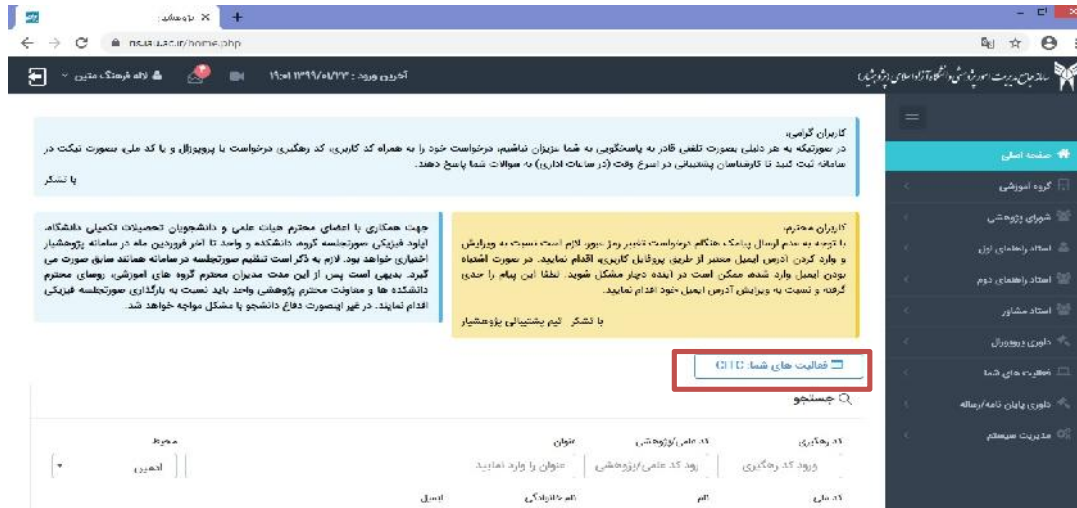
پژوهشیار ×
ms.iau.ac.ir/home.php
آخرین ورود : ۱۳۹۹/۰۱/۲۳ ۱۹:۰۱
فرهنگ متین
سامانه جامع مدیریت امور پژوهشی دانشگاه آزاد اسلامی (پژوهشیار)

کاربران گرامی،
در صورتیکه به هر دلیلی بصورت تلفنی قادر به پاسخگویی به شما عزیزان نباشیم، درخواست خود را به همراه کد کاربری، کد رهگیری درخواست یا پروپوزال و یا کد ملی بصورت تیکت در سامانه ثبت کنید تا کارشناسان پشتیبانی در اسرع وقت (در ساعات اداری) به سوالات شما پاسخ دهند.
با تشکر

کاربران محترم،
با توجه به عدم ارسال پیامک هنگام درخواست تغییر رمز عبور لازم است نسبت به ویرایش و وارد کردن آدرس ایمیل معتبر از طریق پروفایل کاربری اقدام نمایید. در صورت اشتباه بودن ایمیل وارد شده ممکن است در آینده دچار مشکل شوید. لطفا این پیام را جدی گرفته و نسبت به ویرایش آدرس ایمیل خود اقدام نمایید.
با تشکر تیم پشتیبانی پژوهشیار

جهت همکاری با اعضای محترم هیات علمی و دانشجویان تحصیلات تکمیلی دانشگاه، ایلود فیزیکی صورتجلسه گروه دانشکده و واحد تا آخر فروردین ماه در سامانه پژوهشیار اختیاری خواهد بود. لازم به ذکر است تنظیم صورتجلسه در سامانه همانند سابق صورت می گیرد. بدیهی است پس از این مدت مدیران محترم گروه های آموزشی، روسای محترم دانشکده ها و معاونت محترم پژوهشی واحد باید نسبت به بارگذاری صورتجلسه فیزیکی اقدام نمایند. در غیر اینصورت دفاع دانشجو با مشکل مواجه خواهد شد.

صفحه اصلی
گروه آموزشی
شورای پژوهشی
استاد راهنمای اول
استاد راهنمای دوم
استاد مشاور
داوری پروپوزال
فعالیت های شما
داوری پایان نامه/رساله
مدیریت سیستم

فعالیت های شما: CTC
جستجو
کد رهگیری | کد علمی/پژوهشی | عنوان | وضعیت
ورود کد رهگیری | ورود کد علمی/پژوهشی | عنوان را وارد نمایید | ادمین
کد ملی | نام | نام خانوادگی | ایمیل